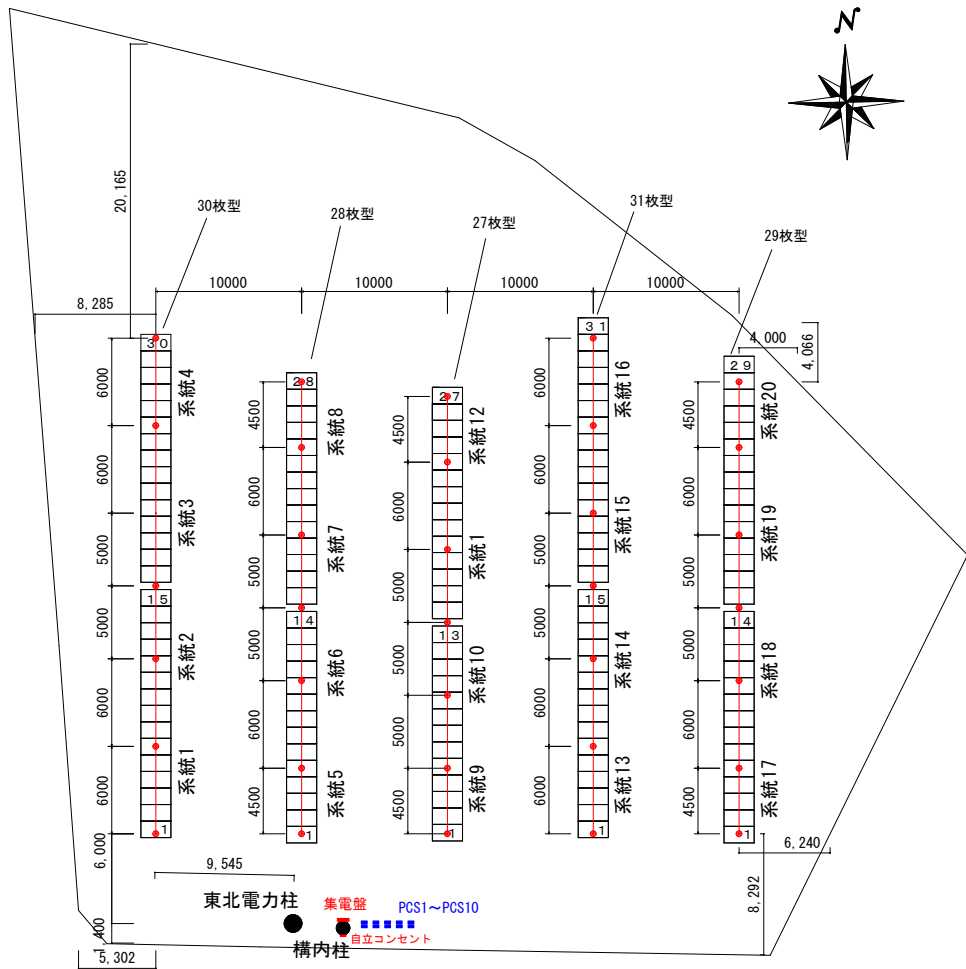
20,165

8,285

30枚型
28枚型
27枚型
31枚型
29枚型

10000
10000
10000
10000

4,000
4,066

30
15
1
系統4
系統3
系統2
系統1
6000
6000
5000
5000
6000
6000

28
14
1
系統8
系統7
系統6
系統5
4500
6000
5000
5000
6000
4500

27
13
1
系統12
系統11
系統10
系統9
4500
6000
5000
5000
5000
4500

31
15
1
系統16
系統15
系統14
系統13
6000
6000
5000
5000
6000
6000

29
14
1
系統20
系統19
系統18
系統17
4500
6000
5000
5000
6000
4500

6,000
9,545
6,240
8,292
1,400
5,302

東北電力柱
集電盤
PCS1～PCS10
自立コンセント
構内柱